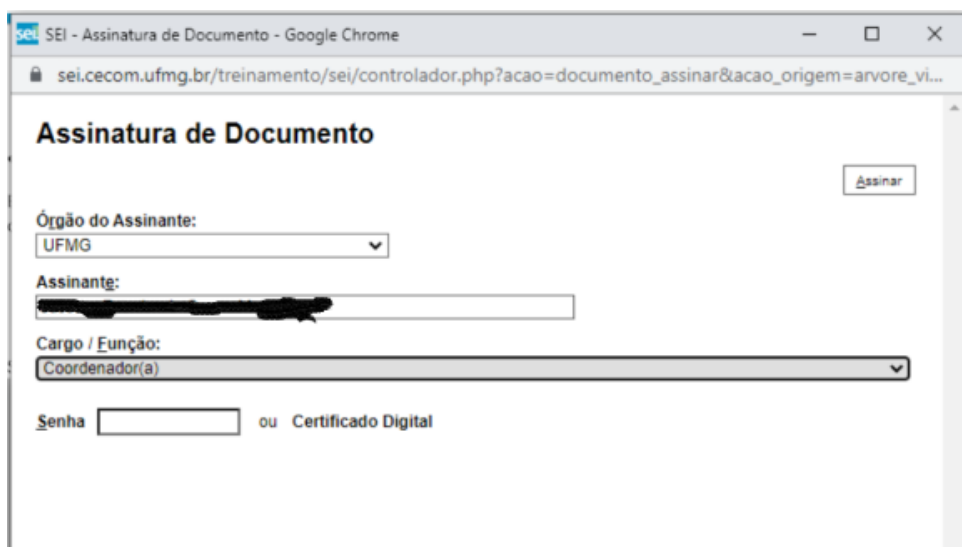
sei SEI - Assinatura de Documento - Google Chrome

sei.cecom.ufmg.br/treinamento/sei/controlador.php?acao=documento_assinar&acao_origem=arvore_vi...

Assinatura de Documento

Assinar

Órgão do Assinante:
UFMG

Assinante:
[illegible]

Cargo / Função:
Coordenador(a)

Senha ou Certificado Digital